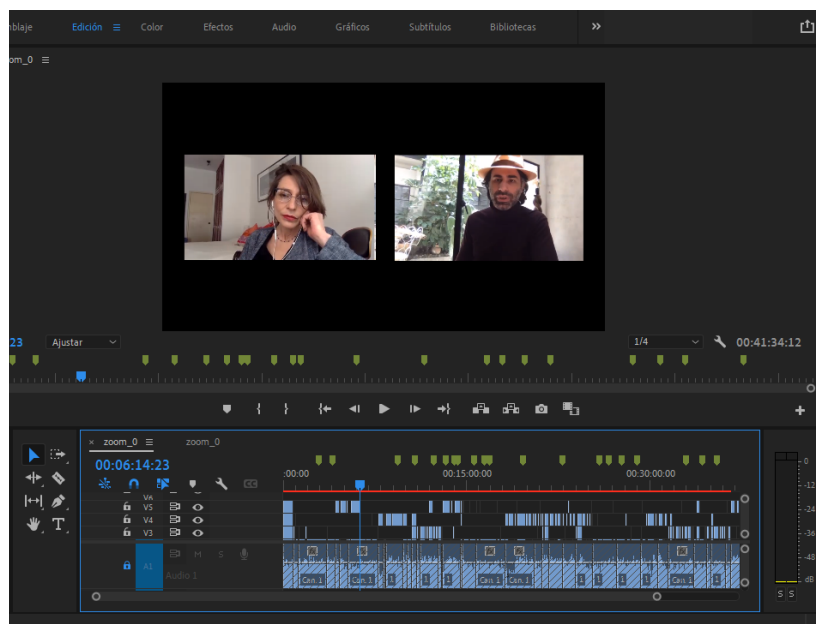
nblaje Edición ≡ Color Efectos Audio Gráficos Subtítulos Bibliotecas »

oom_0 ≡

23 Ajustar 1/4 00:41:34:12

× zoom_0 ≡ zoom_0

00:06:14:23

:00:00 00:15:00:00 00:30:00:00

V6 V5 V4 V3

A1 Audio 1

Can. 1 Can. 1 Can. 1 Can. 1 Can. 1 Can. 1 Can. 1

0 -12 -24 -36 -48 dB

S S